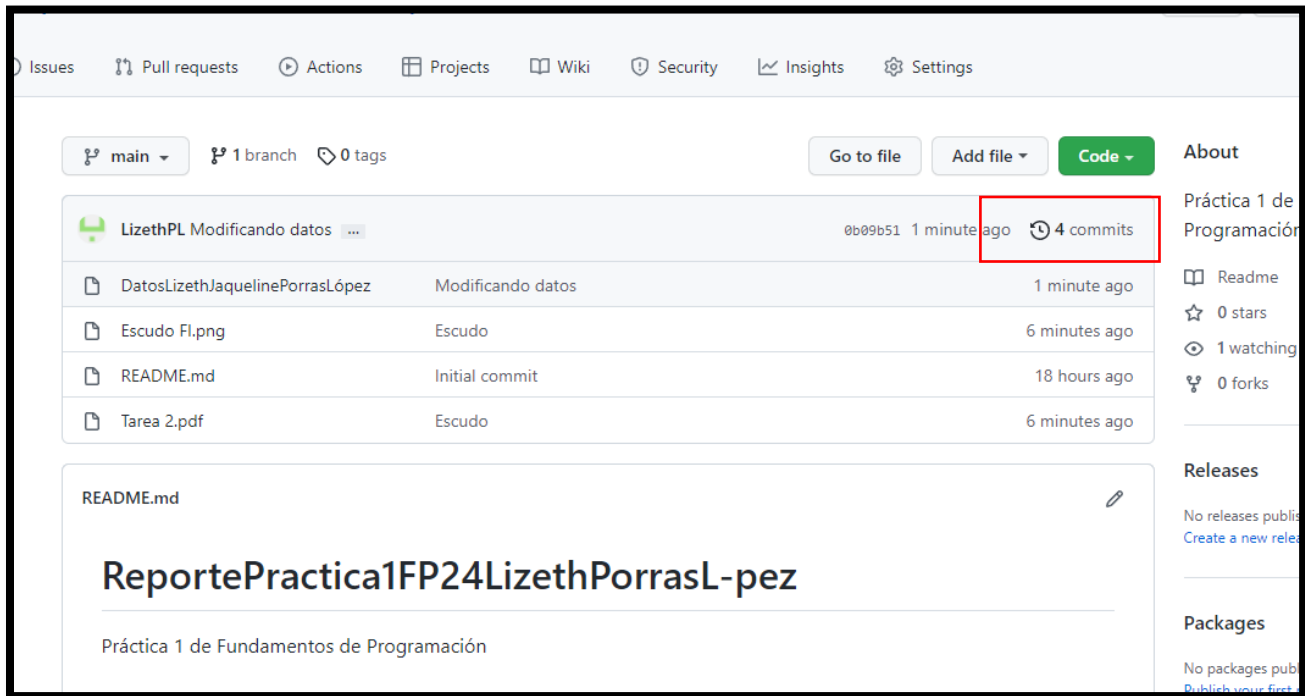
Issues Pull requests Actions Projects Wiki Security Insights Settings

main 1 branch 0 tags

Go to file Add file Code

LizethPL Modificando datos ... 0b09b51 1 minute ago 4 commits

| | | |
|---|---|---|
| DatosLizethJaquelinePorrasLópez | Modificando datos | 1 minute ago |
| Escudo FI.png | Escudo | 6 minutes ago |
| README.md | Initial commit | 18 hours ago |
| Tarea 2.pdf | Escudo | 6 minutes ago |

README.md

# ReportePractica1FP24LizethPorrasL-pez

Práctica 1 de Fundamentos de Programación

About

Práctica 1 de Programación

Readme
0 stars
1 watching
0 forks

Releases

No releases publis
Create a new relea

Packages

No packages publ
Publish your first